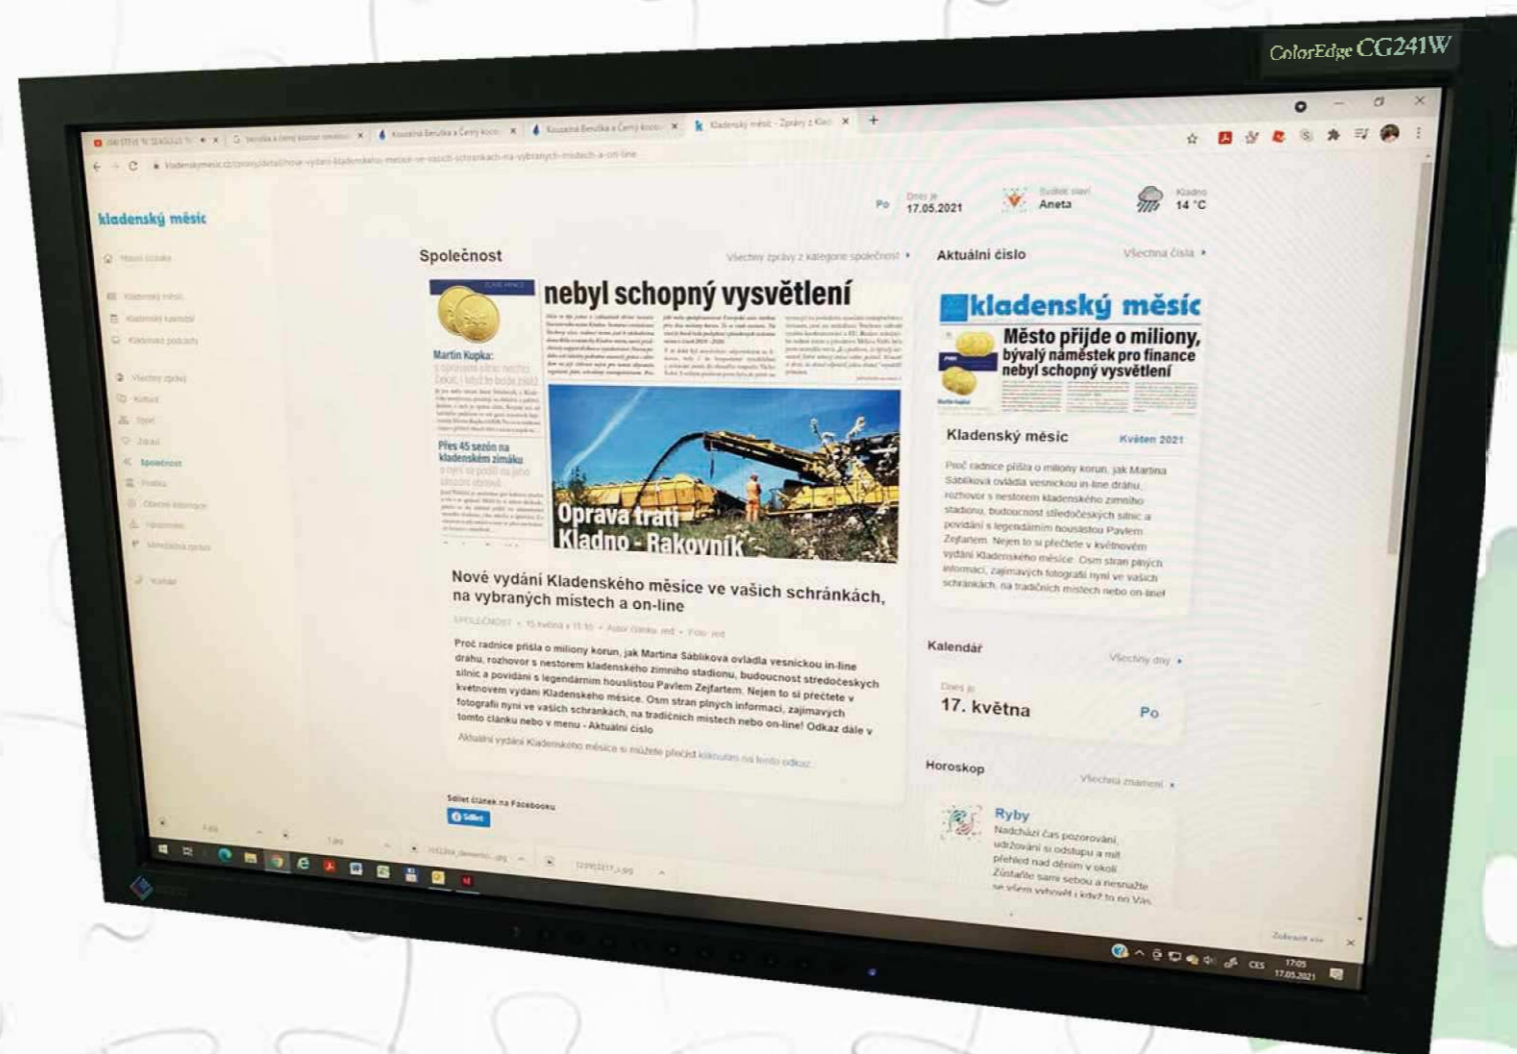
ColorEdge CG241W

kladenský měsíc

Po
Dnes je
17.05.2021

Svátek slaví
Aneta

Kladno
14 °C

Společnost

Všechny zprávy z kategorie společnost

Aktuální číslo

Všechna čísla

nebyl schopný vysvětlení

Martin Kupka:

Přes 45 sezón na kladenském zimáku

Oprava trati Kladno - Rakovník

kladenský měsíc

Město přijde o miliony, bývalý náměstek pro finance nebyl schopný vysvětlení

Kladenský měsíc

Květen 2021

Proč radnice přišla o miliony korun, jak Martina Sáblíková ovládla vesnickou in-line dráhu, rozhovor s nestorem kladenského zimního stadionu, budoucnost středočeských silnic a povídání s legendárním houslistou Pavlem Zejfartem. Nejen to si přečtete v květnovém vydání Kladenského měsíce. Osm stran plných informací, zajímavých fotografií nyní ve vašich schránkách, na tradičních místech nebo on-line!

Nové vydání Kladenského měsíce ve vašich schránkách, na vybraných místech a on-line

Proč radnice přišla o miliony korun, jak Martina Sáblíková ovládla vesnickou in-line dráhu, rozhovor s nestorem kladenského zimního stadionu, budoucnost středočeských silnic a povídání s legendárním houslistou Pavlem Zejfartem. Nejen to si přečtete v květnovém vydání Kladenského měsíce. Osm stran plných informací, zajímavých fotografií nyní ve vašich schránkách, na tradičních místech nebo on-line! Odkaz dále v tomto článku nebo v menu - Aktuální číslo

Aktuální vydání Kladenského měsíce si můžete přečíst kliknutím na tento odkaz.

Sdílet článek na Facebooku

Sdílet

Kalendář

Všechny dny

Dnes je
17. května

Po

Horoskop

Všechna znamení

Ryby

Nadchází čas pozorování, udržování si odstupu a mít přehled nad děním v okolí. Zůstaňte sami sebou a nesnažte se všem vyhovět i když to po Vás

CES
17:05
17.05.2021